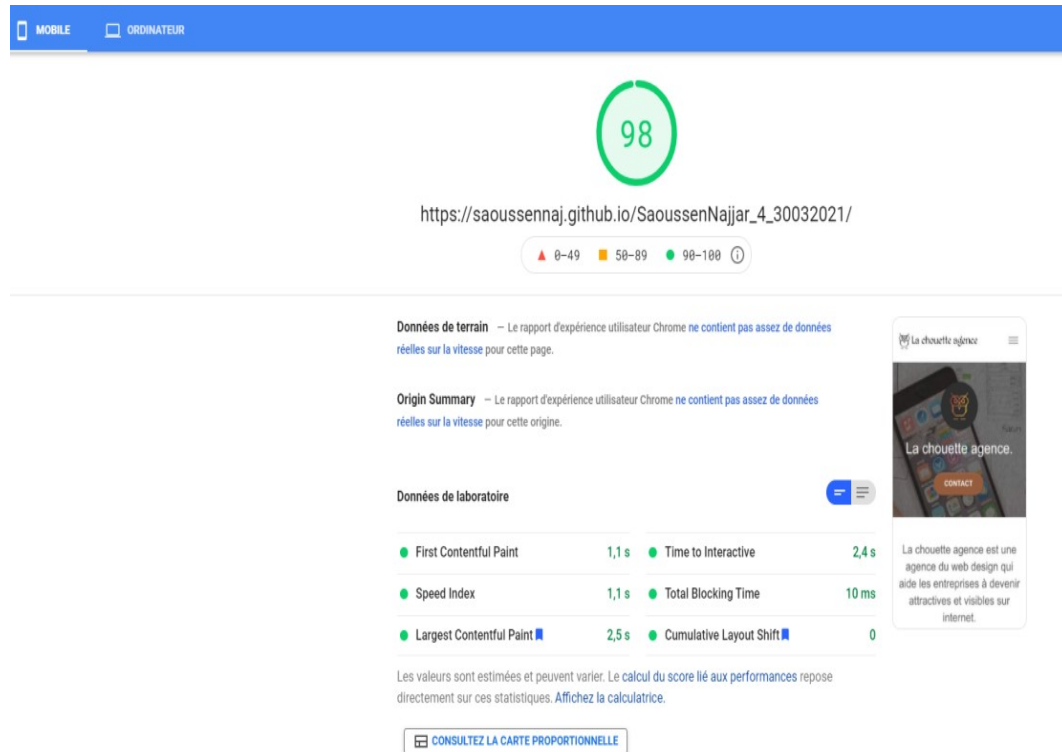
MOBILE ORDINATEUR

98

https://saoussennaj.github.io/SaoussenNajjar_4_30032021/

0–49 50–89 90–100

Données de terrain – Le rapport d'expérience utilisateur Chrome ne contient pas assez de données réelles sur la vitesse pour cette page.

Origin Summary – Le rapport d'expérience utilisateur Chrome ne contient pas assez de données réelles sur la vitesse pour cette origine.

Données de laboratoire

| First Contentful Paint | 1,1 s | Time to Interactive | 2,4 s |
|---|---|---|---|
| Speed Index | 1,1 s | Total Blocking Time | 10 ms |
| Largest Contentful Paint | 2,5 s | Cumulative Layout Shift | 0 |

Les valeurs sont estimées et peuvent varier. Le calcul du score lié aux performances repose directement sur ces statistiques. Affichez la calculatrice.

CONSULTEZ LA CARTE PROPORTIONNELLE

La chouette agence

La chouette agence.

CONTACT

La chouette agence est une agence du web design qui aide les entreprises à devenir attractives et visibles sur internet.